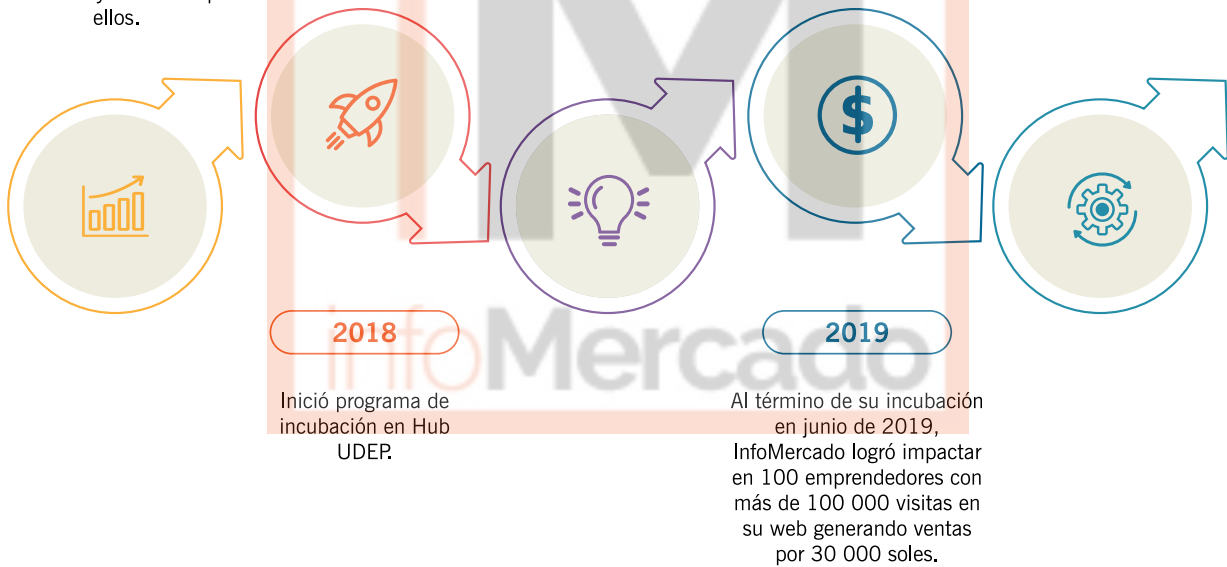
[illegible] ellos.

2018

Inició programa de incubación en Hub UDEP.

2019

Al término de su incubación en junio de 2019, InfoMercado logró impactar en 100 emprendedores con más de 100 000 visitas en su web generando ventas por 30 000 soles.

InfoMercado